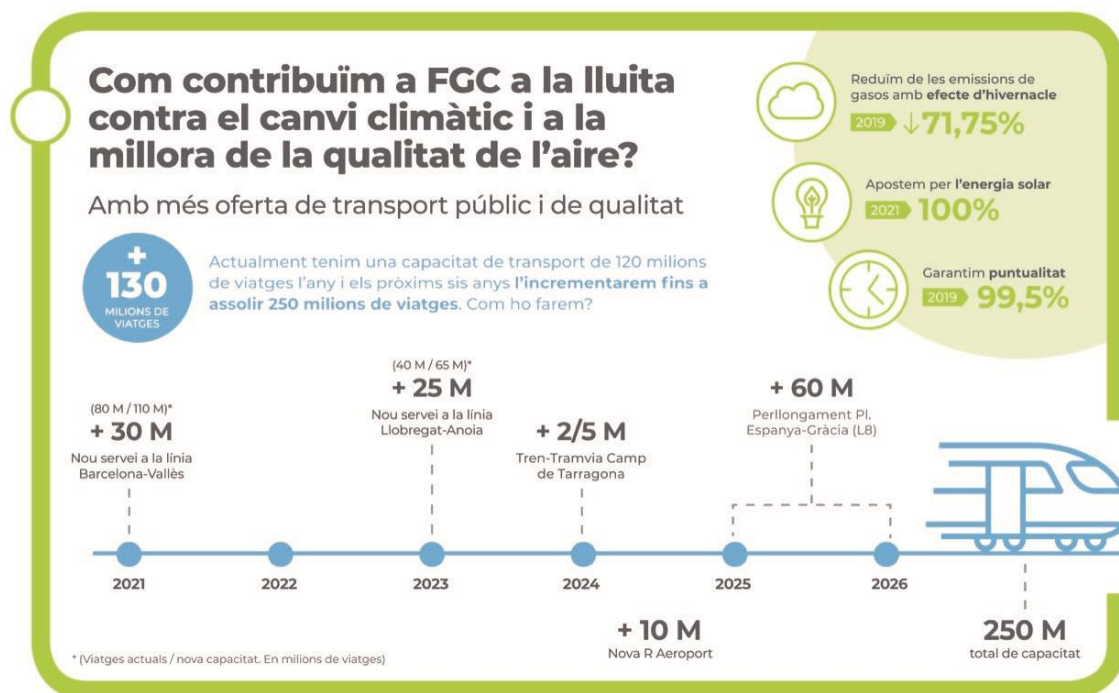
Com contribuïm a FGC a la lluita contra el canvi climàtic i a la millora de la qualitat de l'aire?

Amb més oferta de transport públic i de qualitat

+ 130 MILIONS DE VIATGES

Actualment tenim una capacitat de transport de 120 milions de viatges l'any i els pròxims sis anys l'incrementarem fins a assolir 250 milions de viatges. Com ho farem?

Reduïm de les emissions de gasos amb efecte d'hivernacle
2019 ↓71,75%

Apostem per l'energia solar
2021 100%

Garantim puntualitat
2019 99,5%

(80 M / 110 M)*
+ 30 M
Nou servei a la línia Barcelona-Vallès

(40 M / 65 M)*
+ 25 M
Nou servei a la línia Llobregat-Anoia

+ 2/5 M
Tren-Tramvia Camp de Tarragona

+ 60 M
Perllongament Pl. Espanya-Gràcia (L8)

2021
2022
2023
2024
2025
2026

+ 10 M
Nova R Aeroport

250 M
total de capacitat

* (Viatges actuals / nova capacitat. En milions de viatges)